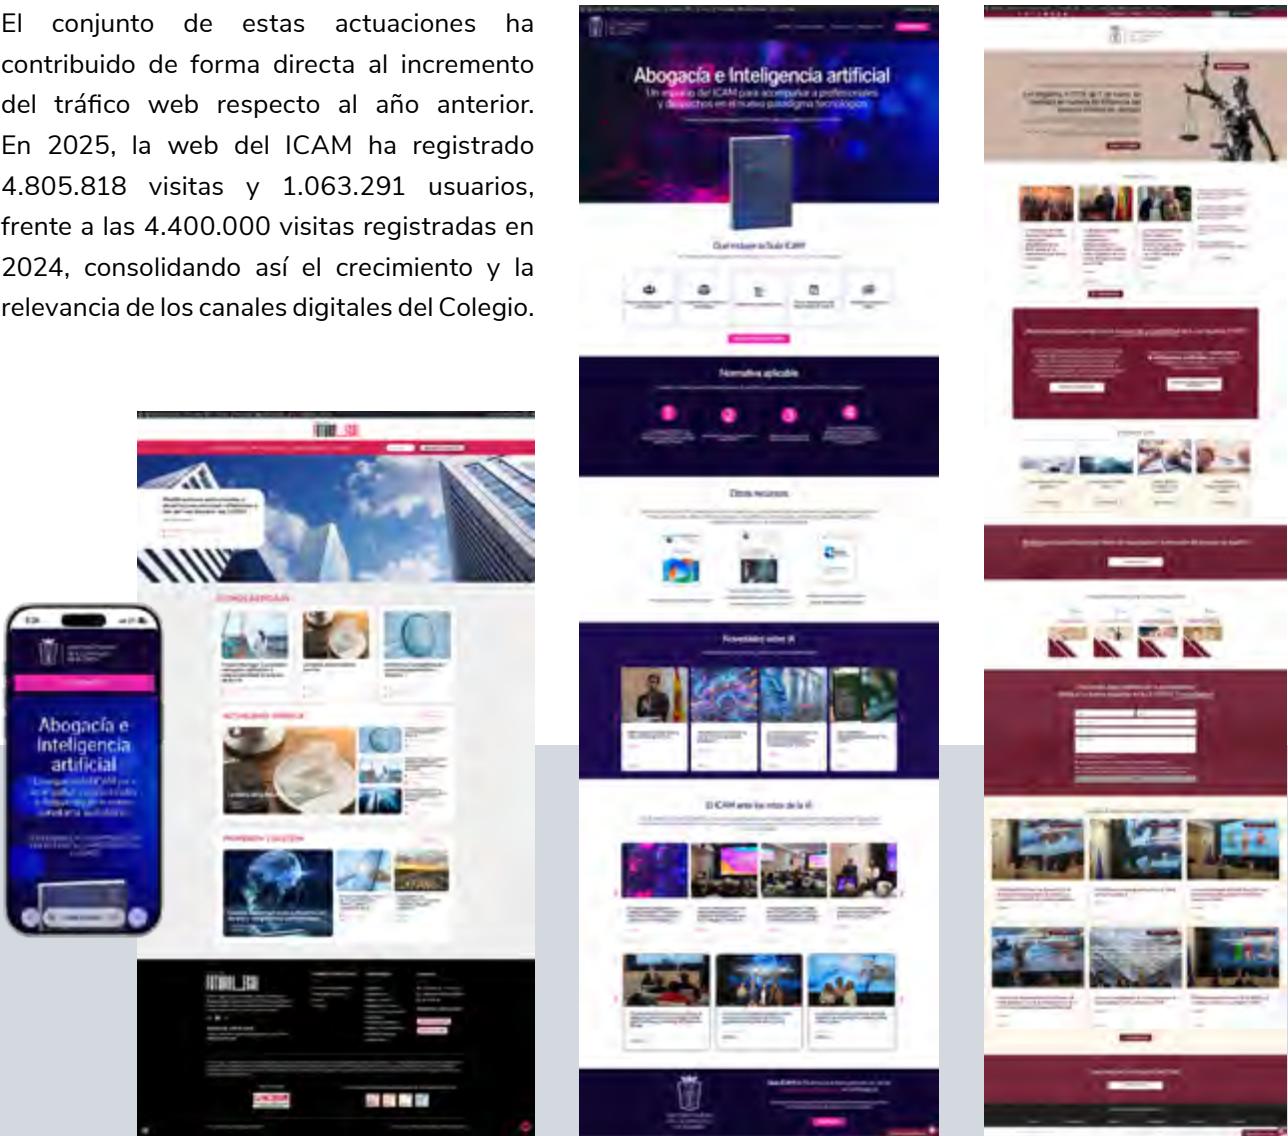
El conjunto de estas actuaciones ha contribuido de forma directa al incremento del tráfico web respecto al año anterior. En 2025, la web del ICAM ha registrado 4.805.818 visitas y 1.063.291 usuarios, frente a las 4.400.000 visitas registradas en 2024, consolidando así el crecimiento y la relevancia de los canales digitales del Colegio.

Abogacía e Inteligencia artificial

Un espacio del ICAM para acompañar a profesionales y despachos en el nuevo paradigma tecnológico

Qué incluye la Guía ICAM

Normativa aplicable

Otros recursos

Novedades sobre IA

El ICAM ante los retos de la IA

Abogacía e inteligencia artificial